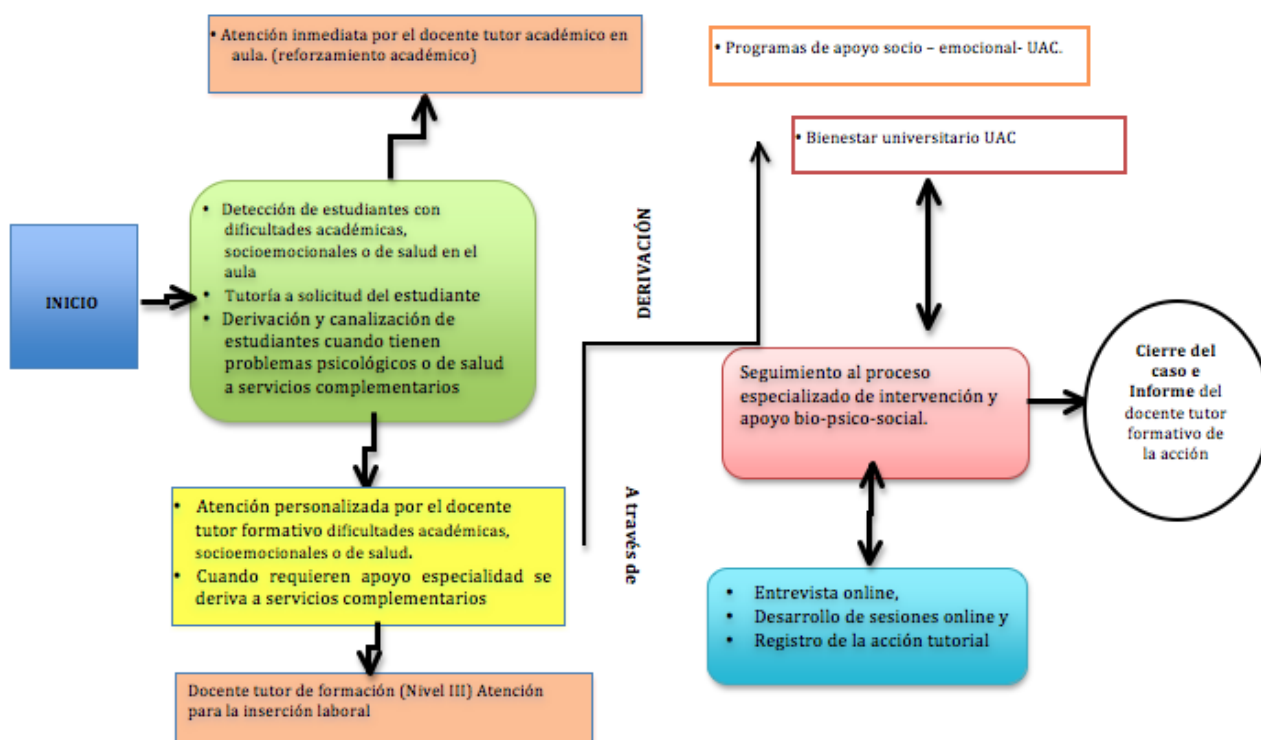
• Atención inmediata por el docente tutor académico en aula. (reforzamiento académico)

• Programas de apoyo socio – emocional- UAC.

• Bienestar universitario UAC

INICIO

• Detección de estudiantes con dificultades académicas, socioemocionales o de salud en el aula
• Tutoría a solicitud del estudiante
• Derivación y canalización de estudiantes cuando tienen problemas psicológicos o de salud a servicios complementarios

DERIVACIÓN

A través de

Seguimiento al proceso especializado de intervención y apoyo bio-psico-social.

Cierre del caso e Informe del docente tutor formativo de la acción

• Atención personalizada por el docente tutor formativo dificultades académicas, socioemocionales o de salud.
• Cuando requieren apoyo especialidad se deriva a servicios complementarios

• Entrevista online,
• Desarrollo de sesiones online y
• Registro de la acción tutorial

Docente tutor de formación (Nivel III) Atención para la inserción laboral